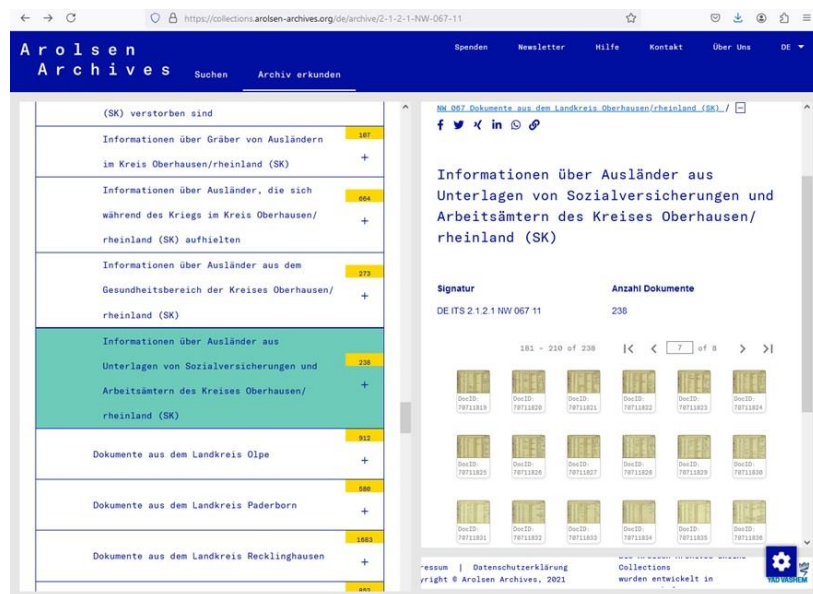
← → C https://collections.arolsen-archives.org/de/archive/2-1-2-1-NW-067-11

Arolsen Archives Suchen Archiv erkunden

Spenden Newsletter Hilfe Kontakt Über Uns DE

(SK) verstorben sind

Informationen über Gräber von Ausländern im Kreis Oberhausen/rheinland (SK) 107 +

Informationen über Ausländer, die sich während des Kriegs im Kreis Oberhausen/rheinland (SK) aufhielten 664 +

Informationen über Ausländer aus dem Gesundheitsbereich der Kreises Oberhausen/rheinland (SK) 273 +

Informationen über Ausländer aus Unterlagen von Sozialversicherungen und Arbeitsämtern des Kreises Oberhausen/rheinland (SK) 238 +

Dokumente aus dem Landkreis Olpe 912 +

Dokumente aus dem Landkreis Paderborn 580 +

Dokumente aus dem Landkreis Recklinghausen 1683 +

NW 067 Dokumente aus dem Landkreis Oberhausen/rheinland (SK) /

Informationen über Ausländer aus Unterlagen von Sozialversicherungen und Arbeitsämtern des Kreises Oberhausen/rheinland (SK)

Signatur
DE ITS 2.1.2.1 NW 067 11

Anzahl Dokumente
238

181 - 210 of 238 |< < 7 of 8 > >|

DocID: 70711819
DocID: 70711820
DocID: 70711821
DocID: 70711822
DocID: 70711823
DocID: 70711824
DocID: 70711825
DocID: 70711826
DocID: 70711827
DocID: 70711828
DocID: 70711829
DocID: 70711830
DocID: 70711831
DocID: 70711832
DocID: 70711833
DocID: 70711834
DocID: 70711835
DocID: 70711836

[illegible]ressum | Datenschutzerklärung
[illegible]yright © Arolsen Archives, 2021

Collections
wurden entwickelt in

YAD VASHEM